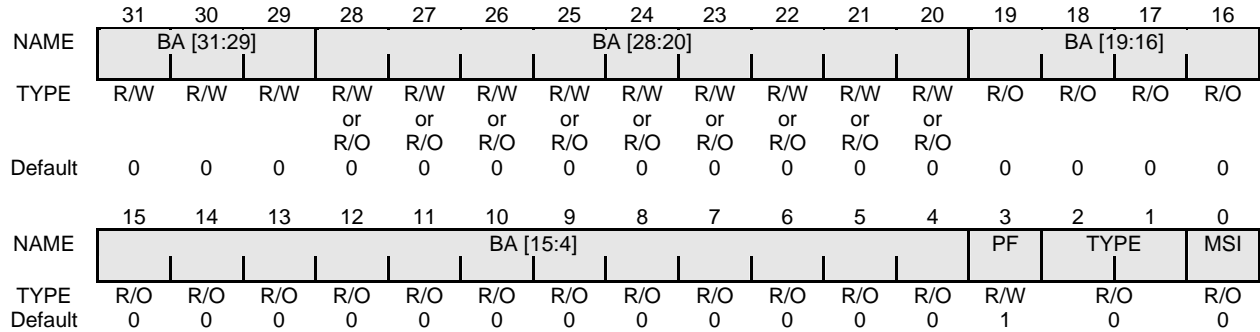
|  | 31 | 30 | 29 | 28 | 27 | 26 | 25 | 24 | 23 | 22 | 21 | 20 | 19 | 18 | 17 | 16 |
|---|---|---|---|---|---|---|---|---|---|---|---|---|---|---|---|---|
| NAME | BA [31:29] | | | BA [28:20] | | | | | | | | | BA [19:16] | | | |
| TYPE | R/W | R/W | R/W | R/W or R/O | R/W or R/O | R/W or R/O | R/W or R/O | R/W or R/O | R/W or R/O | R/W or R/O | R/W or R/O | R/W or R/O | R/O | R/O | R/O | R/O |
| Default | 0 | 0 | 0 | 0 | 0 | 0 | 0 | 0 | 0 | 0 | 0 | 0 | 0 | 0 | 0 | 0 |

|  | 15 | 14 | 13 | 12 | 11 | 10 | 9 | 8 | 7 | 6 | 5 | 4 | 3 | 2 | 1 | 0 |
|---|---|---|---|---|---|---|---|---|---|---|---|---|---|---|---|---|
| NAME | BA [15:4] | | | | | | | | | | | | PF | TYPE | | MSI |
| TYPE | R/O | R/O | R/O | R/O | R/O | R/O | R/O | R/O | R/O | R/O | R/O | R/O | R/W | R/O | | R/O |
| Default | 0 | 0 | 0 | 0 | 0 | 0 | 0 | 0 | 0 | 0 | 0 | 0 | 1 | 0 | | 0 |